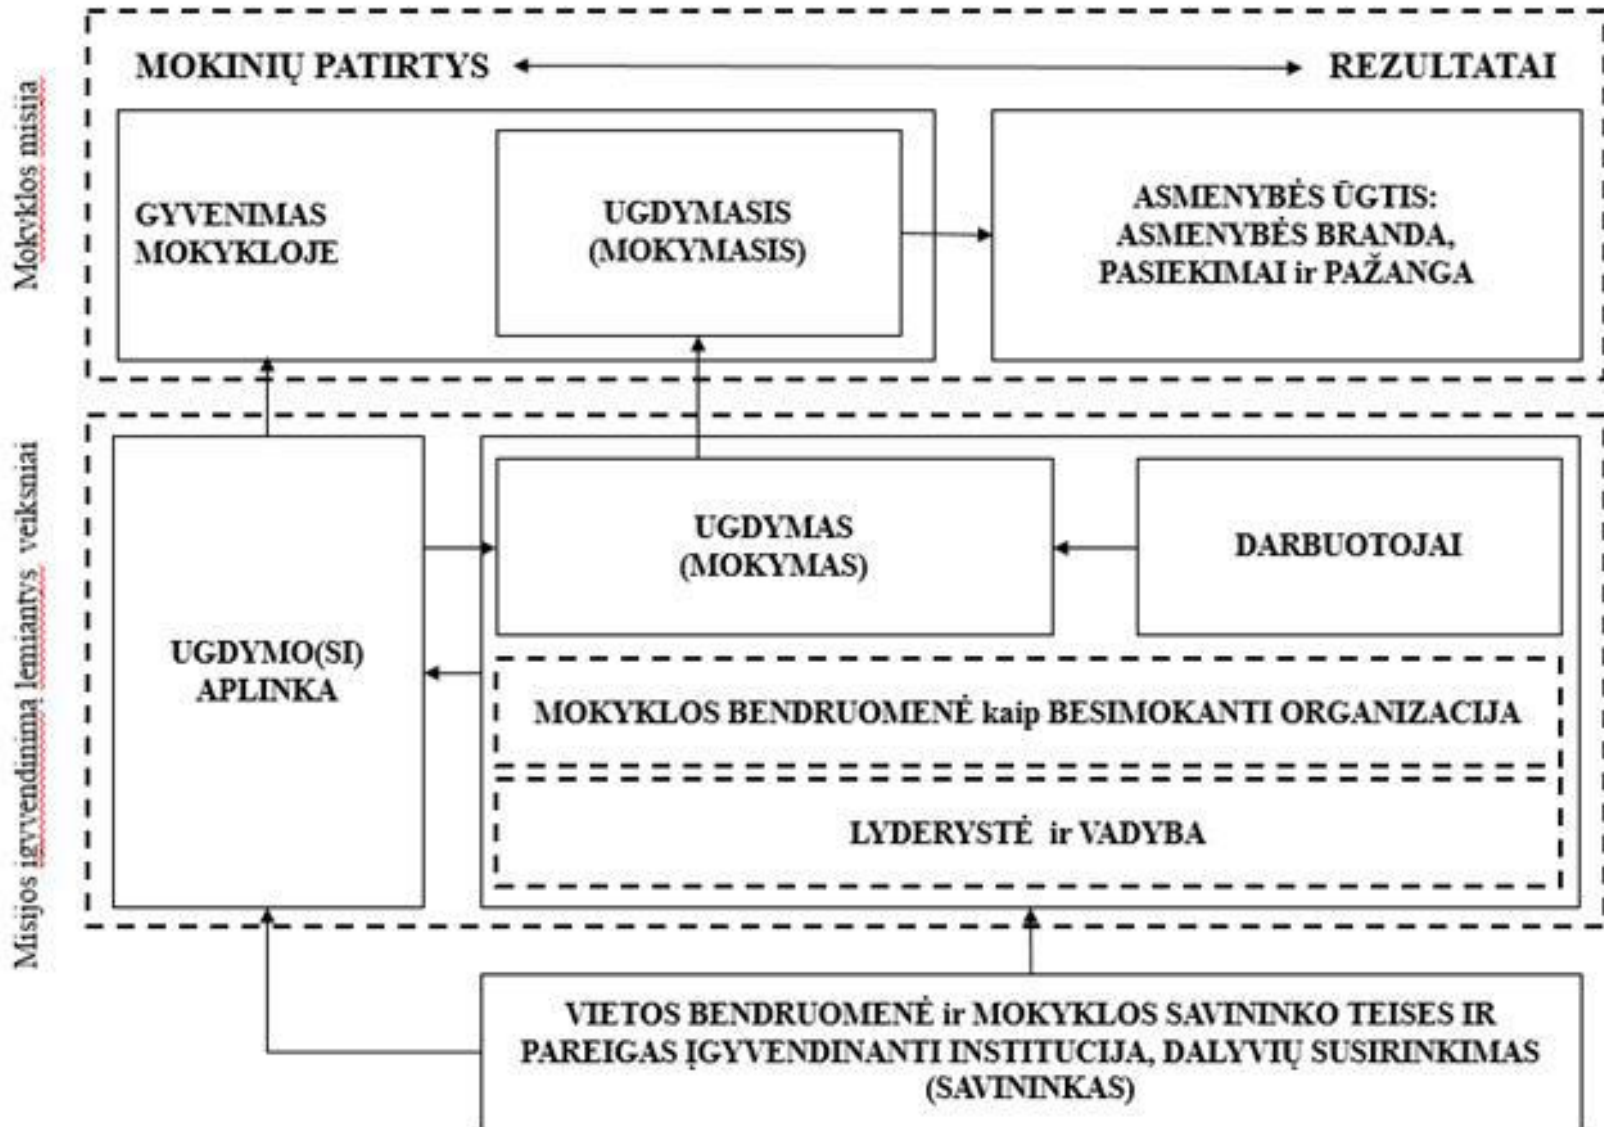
Mokyklos misija

MOKINIŲ PATIRTYS

REZULTATAI

GYVENIMAS MOKYKLOJE

UGDYMASIS (MOKYMASIS)

ASMENYBĖS ŪGTIS: ASMENYBĖS BRANDA, PASIEKIMAI ir PAŽANGA

Misijos įgyvendinimą lemiantys veiksniai

UGDYMO(SI) APLINKA

UGDYMAS (MOKYMAS)

DARBUOTOJAI

MOKYKLOS BENDRUOMENĖ kaip BESIMOKANTI ORGANIZACIJA

LYDERYSTĖ ir VADYBA

VIETOS BENDRUOMENĖ ir MOKYKLOS SAVININKO TEISES IR PAREIGAS ĮGYVENDINANTI INSTITUCIJA, DALYVIŲ SUSIRINKIMAS (SAVININKAS)